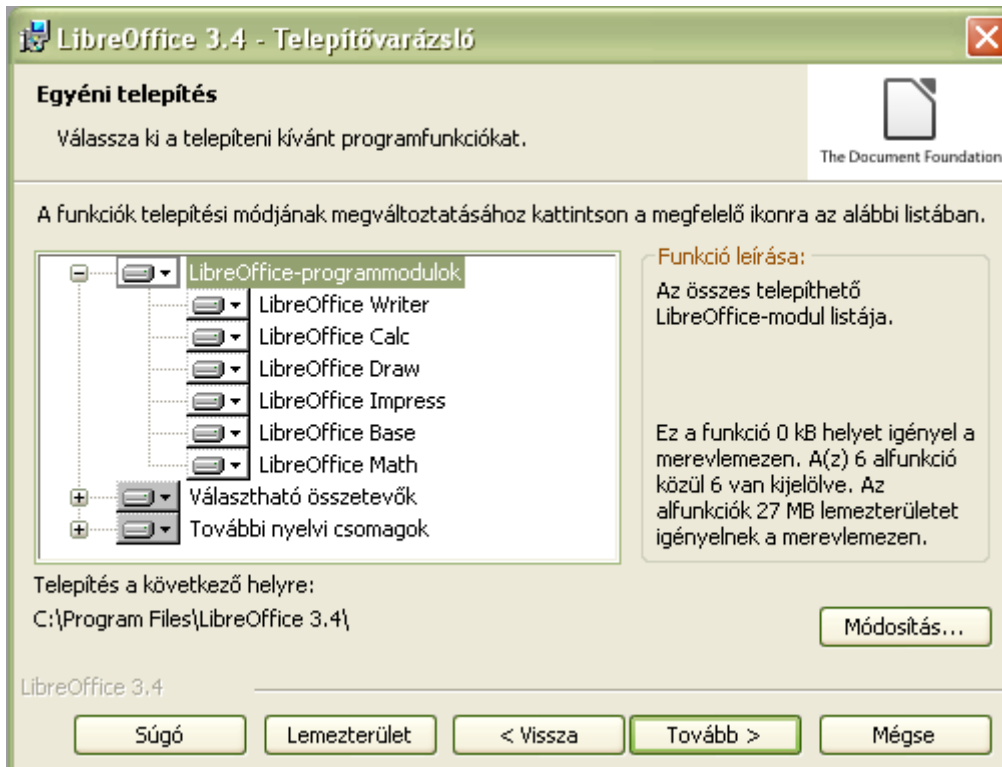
LibreOffice 3.4 - Telepítővarázsló

Egyéni telepítés

Válassza ki a telepíteni kívánt programfunkciókat.

The Document Foundation

A funkciók telepítési módjának megváltoztatásához kattintson a megfelelő ikonra az alábbi listában.

LibreOffice-programmodulok
LibreOffice Writer
LibreOffice Calc
LibreOffice Draw
LibreOffice Impress
LibreOffice Base
LibreOffice Math
Választható összetevők
További nyelvi csomagok

Funkció leírása:

Az összes telepíthető LibreOffice-modul listája.

Ez a funkció 0 kB helyet igényel a merevlemezen. A(z) 6 alfunkció közül 6 van kijelölve. Az alfunkciók 27 MB lemezterületet igényelnek a merevlemezen.

Telepítés a következő helyre:
C:\Program Files\LibreOffice 3.4\

Módosítás...

LibreOffice 3.4

Súgó
Lemezterület
< Vissza
Tovább >
Mégse